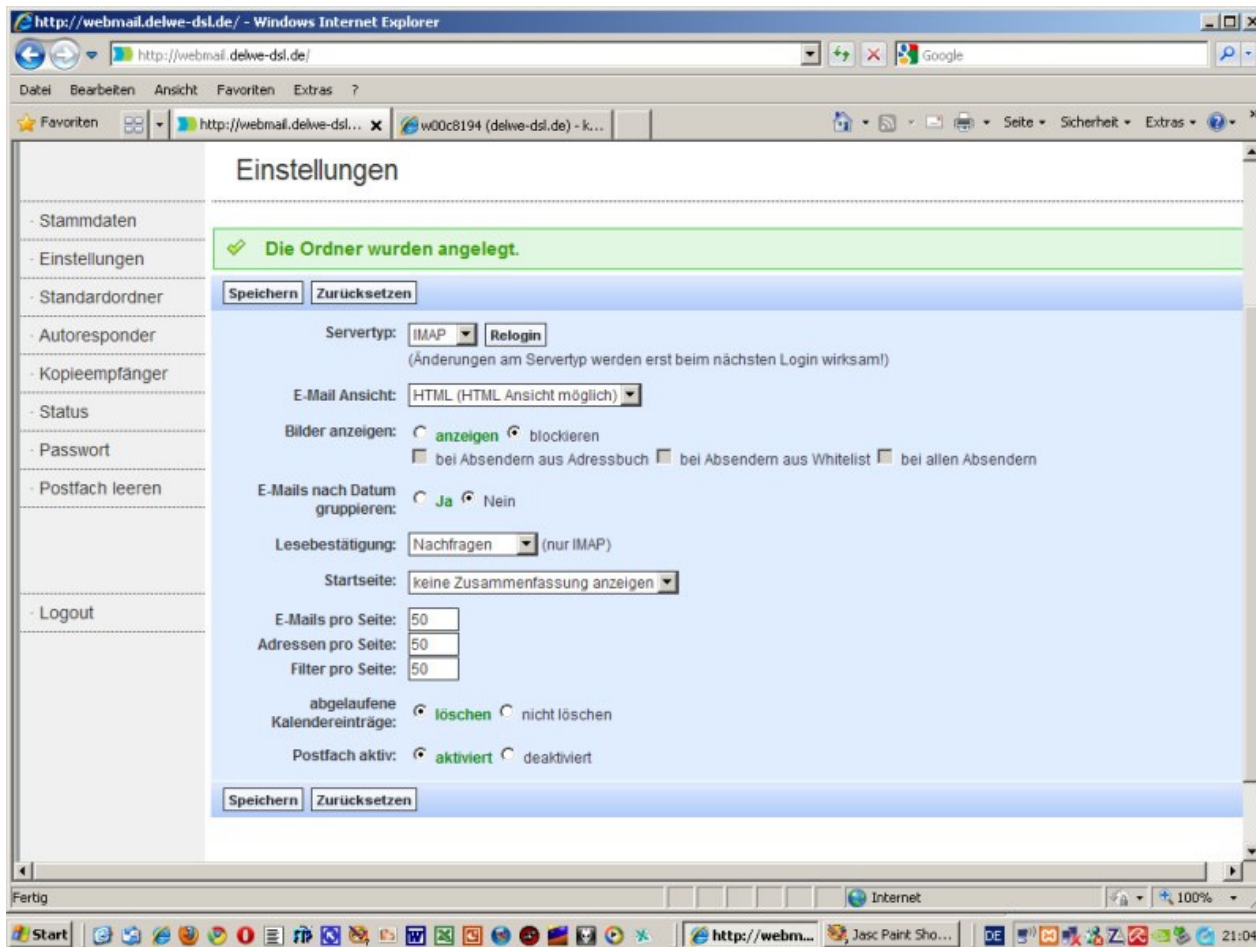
http://webmail.delwe-dsl.de/ - Windows Internet Explorer

http://webmail.delwe-dsl.de/

Google

Datei Bearbeiten Ansicht Favoriten Extras ?

Favoriten

http://webmail.delwe-dsl...

w00c8194 (delwe-dsl.de) - k...

Seite • Sicherheit • Extras •

Einstellungen

Stammdaten
Einstellungen
Standardordner
Autoresponder
Kopieempfänger
Status
Passwort
Postfach leeren

Logout

Die Ordner wurden angelegt.

Speichern Zurücksetzen

Servertyp: IMAP Relogin
(Änderungen am Servertyp werden erst beim nächsten Login wirksam!)

E-Mail Ansicht: HTML (HTML Ansicht möglich)

Bilder anzeigen: anzeigen blockieren
bei Absendern aus Adressbuch bei Absendern aus Whitelist bei allen Absendern

E-Mails nach Datum gruppieren: Ja Nein

Lesebestätigung: Nachfragen (nur IMAP)

Startseite: keine Zusammenfassung anzeigen

E-Mails pro Seite: 50
Adressen pro Seite: 50
Filter pro Seite: 50

abgelaufene Kalendereinträge: löschen nicht löschen

Postfach aktiv: aktiviert deaktiviert

Speichern Zurücksetzen

Fertig

Internet

100%

Start

http://webm...

Jasc Paint Sho...

DE

21:04